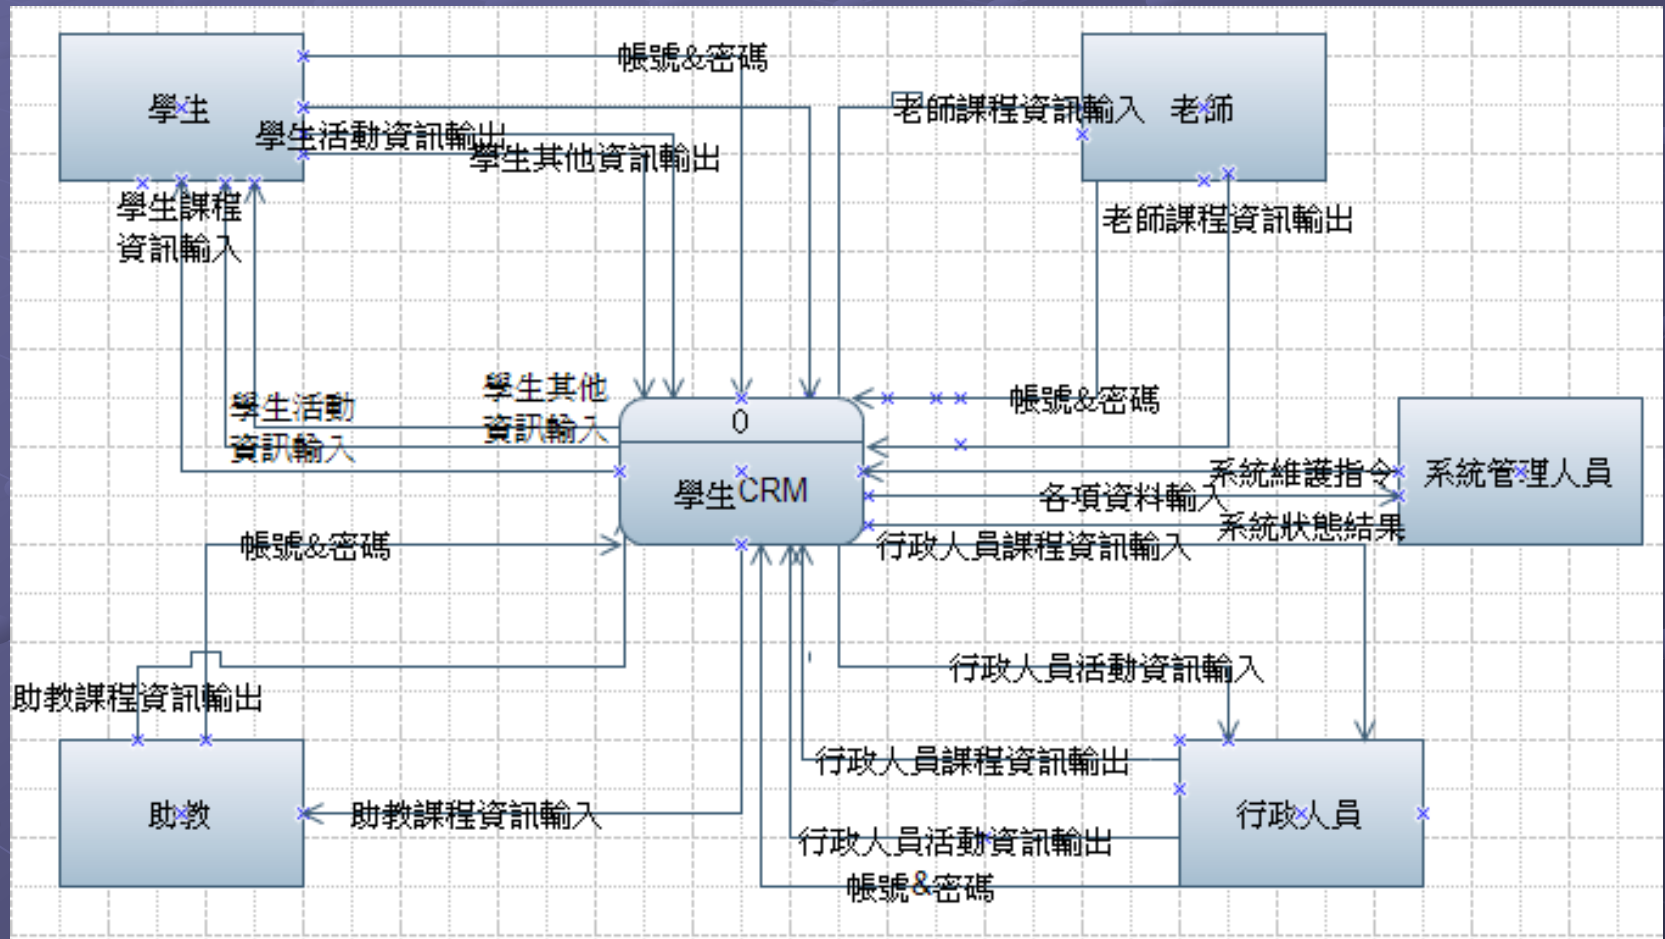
學生

帳號&密碼

學生活動資訊輸出

學生其他資訊輸出

學生課程資訊輸入

老師課程資訊輸入

老師

老師課程資訊輸出

學生活動資訊輸入

學生其他資訊輸入

0

學生CRM

帳號&密碼

系統維護指令

系統管理人員

各項資料輸入

系統狀態結果

帳號&密碼

行政人員課程資訊輸入

行政人員活動資訊輸入

助教課程資訊輸出

行政人員課程資訊輸出

助教

助教課程資訊輸入

行政人員

行政人員活動資訊輸出

帳號&密碼